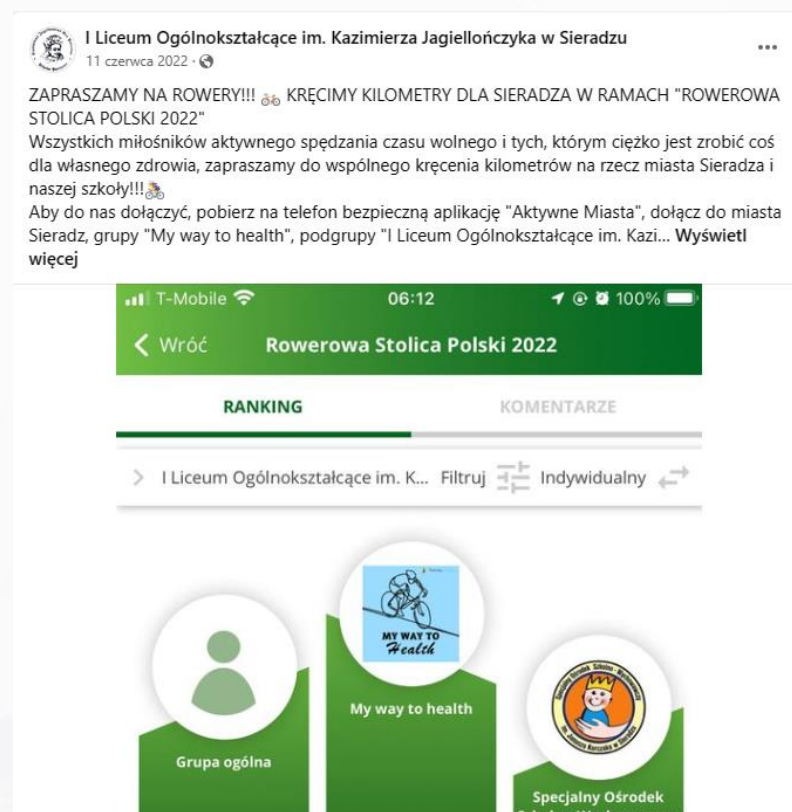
I Liceum Ogólnokształcące im. Kazimierza Jagiellończyka w Sieradzu
11 czerwca 2022 ·

ZAPRASZAMY NA ROWERY!!! 🚲 KRĘCIMY KILOMETRY DLA SIERADZA W RAMACH "ROWEROWA STOLICA POLSKI 2022"
Wszystkich miłośników aktywnego spędzania czasu wolnego i tych, którym ciężko jest zrobić coś dla własnego zdrowia, zapraszamy do wspólnego kręcenia kilometrów na rzecz miasta Sieradza i naszej szkoły!!!🚴
Aby do nas dołączyć, pobierz na telefon bezpieczną aplikację "Aktywne Miasta", dołącz do miasta Sieradz, grupy "My way to health", podgrupy "I Liceum Ogólnokształcące im. Kazi... Wyświetl więcej

T-Mobile 06:12 100%
Wróć Rowerowa Stolica Polski 2022
RANKING KOMENTARZE
I Liceum Ogólnokształcące im. K... Filtruj Indywidualny
MY WAY TO Health
My way to health
Grupa ogólna
Specjalny Ośrodek
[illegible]